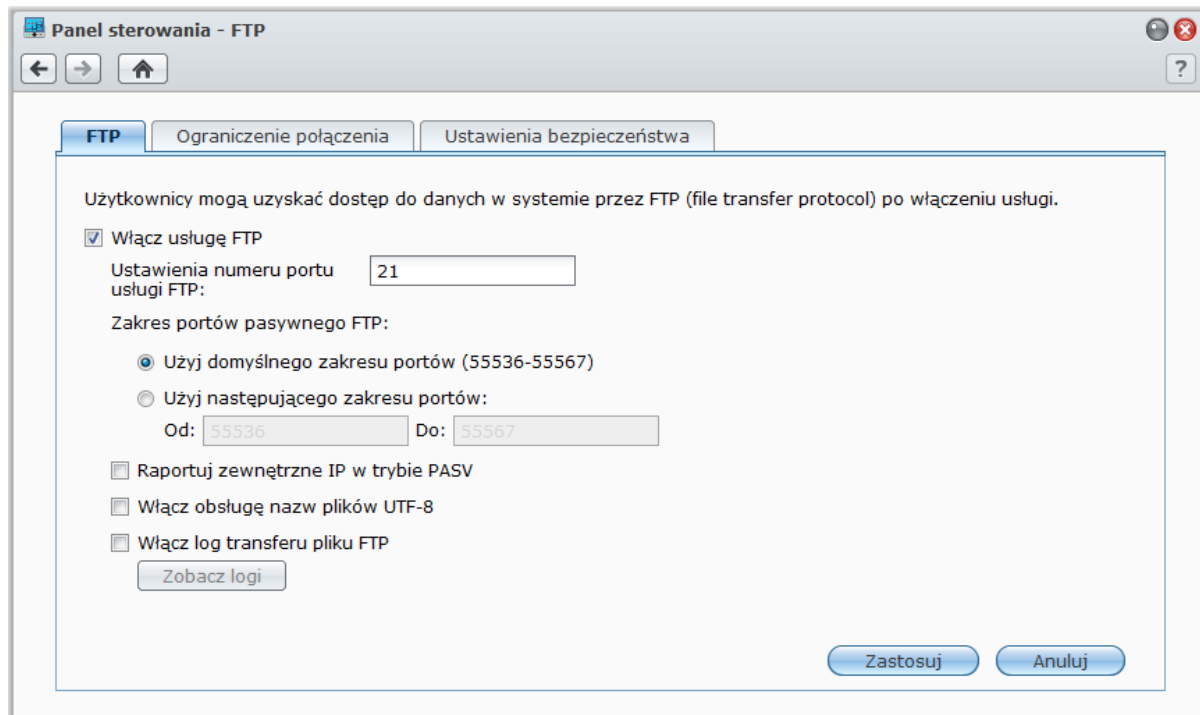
Panel sterowania - FTP

?

FTP | Ograniczenie połączenia | Ustawienia bezpieczeństwa

Użytkownicy mogą uzyskać dostęp do danych w systemie przez FTP (file transfer protocol) po włączeniu usługi.

Włącz usługę FTP

Ustawienia numeru portu usługi FTP: 21

Zakres portów pasywnego FTP:

Użyj domyślnego zakresu portów (55536-55567)

Użyj następującego zakresu portów:

Od: 55536 Do: 55567

Raportuj zewnętrzne IP w trybie PASV

Włącz obsługę nazw plików UTF-8

Włącz log transferu pliku FTP

Zobacz logi

Zastosuj | Anuluj